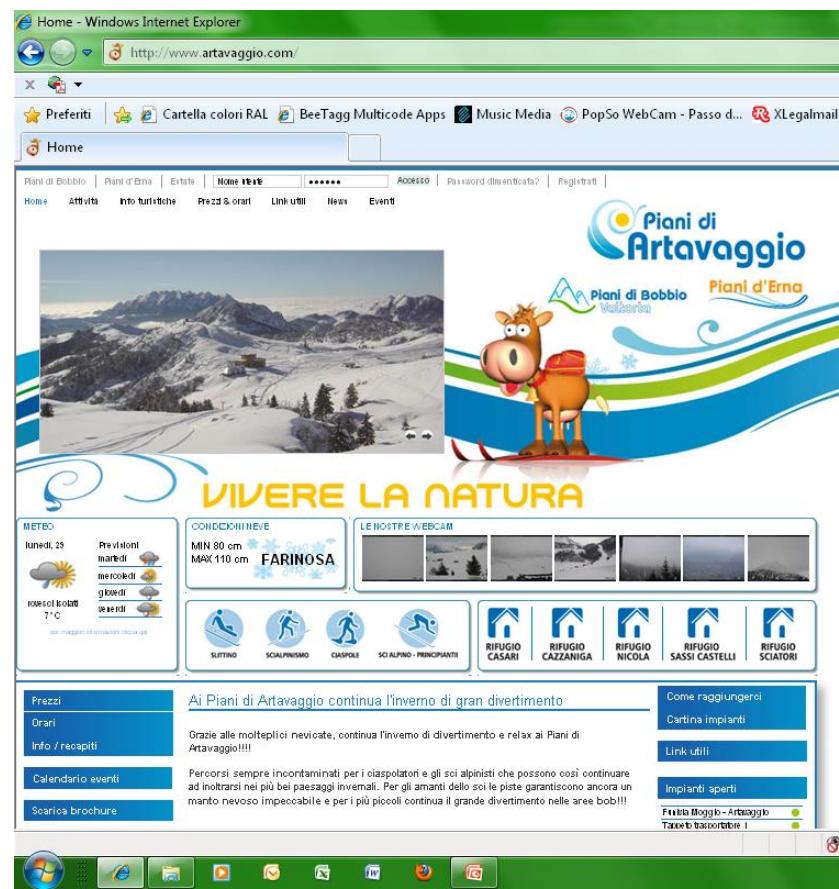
Home - Windows Internet Explorer

http://www.artavaggio.com/

Preferiti | Cartella colori RAL | BeeTagg Multicode Apps | Music Media | PopSo WebCam - Passo d... | XLegalmail

Home

Piani di Bobbio | Piani d'Erna | Estate | Nome utente | •••••• | Accesso | Password dimenticata? | Registrati

Home | Attività | Info turistiche | Prezzi & orari | Link utili | News | Eventi

Piani di Artavaggio

Piani di Bobbio Valtorta

Piani d'Erna

VIVERE LA NATURA

METEO

lunedì, 29

Previsioni
martedì
mercoledì
giovedì
venerdì

rovesci isolati
7 °C

per maggiori informazioni clicca qui

CONDIZIONI NEVE

MIN 80 cm
MAX 110 cm

FARINOSA

LE NOSTRE WEBCAM

SLITTINO | SCIALPINISMO | CIASPOLE | SCI ALPINO - PRINCIPIANTI

RIFUGIO CASARI | RIFUGIO CAZZANIGA | RIFUGIO NICOLA | RIFUGIO SASSI CASTELLI | RIFUGIO SCIATORI

Prezzi
Orari
Info / recapiti

Calendario eventi

Scarica brochure

Ai Piani di Artavaggio continua l'inverno di gran divertimento

Grazie alle molteplici nevicate, continua l'inverno di divertimento e relax ai Piani di Artavaggio!!!!

Percorsi sempre incontaminati per i ciaspolatori e gli sci alpinisti che possono così continuare ad inoltrarsi nei più bei paesaggi invernali. Per gli amanti dello sci le piste garantiscono ancora un manto nevoso impeccabile e per i più piccoli continua il grande divertimento nelle aree bob!!!

Come raggiungerci
Cartina impianti

Link utili

Impianti aperti

Funivia Moggio - Artavaggio
Tapeto trasportatore 1